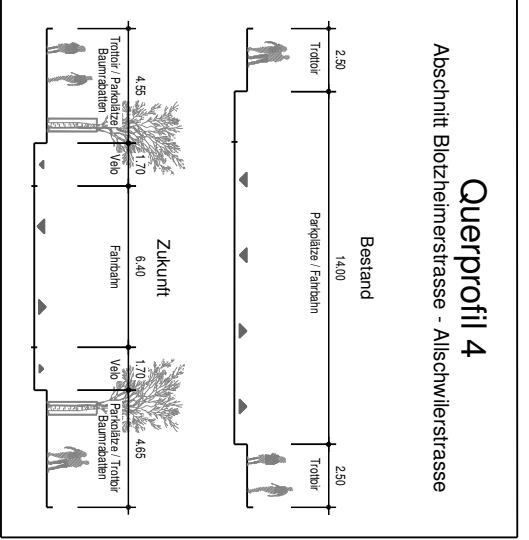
Querprofil 4

Abschnitt Blotzheimerstrasse - Allschwilerstrasse

Bestand

2.50
Trottoir

14.00
Parkplätze / Fahrbahn

2.50
Trottoir

Zukunft

4.55
Trottoir / Parkplätze
Baumrabatten

1.70
Velo

6.40
Fahrbahn

1.70
Velo

4.65
Parkplätze / Trottoir
Baumrabatten